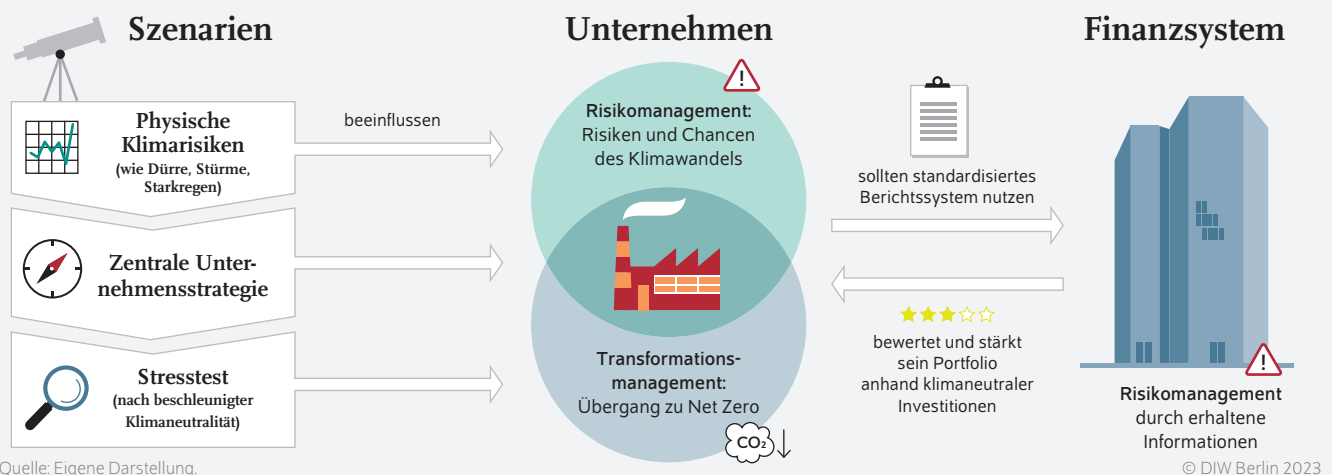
Szenarien

Physische Klimarisiken (wie Dürre, Stürme, Starkregen)

Zentrale Unternehmensstrategie

Stresstest (nach beschleunigter Klimaneutralität)

beeinflussen

Unternehmen

!

Risikomanagement: Risiken und Chancen des Klimawandels

Transformationsmanagement: Übergang zu Net Zero

$CO_2$ ↓

sollten standardisiertes Berichtssystem nutzen

bewertet und stärkt sein Portfolio anhand klimaneutraler Investitionen

Finanzsystem

!

Risikomanagement durch erhaltene Informationen

Quelle: Eigene Darstellung.

© DIW Berlin 2023